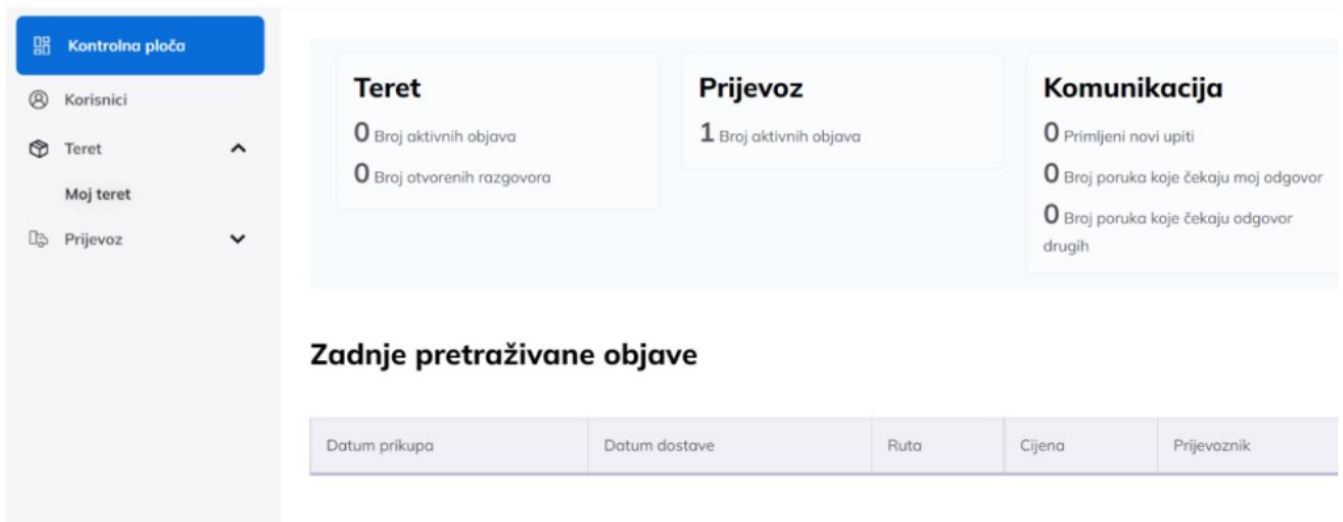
Kontrolna ploča

Korisnici

Teret

Moj teret

Prijevoz

Teret
0 Broj aktivnih objava
0 Broj otvorenih razgovora

Prijevoz
1 Broj aktivnih objava

Komunikacija
0 Primljeni novi upiti
0 Broj poruka koje čekaju moj odgovor
0 Broj poruka koje čekaju odgovor drugih

Zadnje pretraživane objave

| Datum prikupa | Datum dostave | Ruta | Cijena | Prijevoznik |
|---|---|---|---|---|